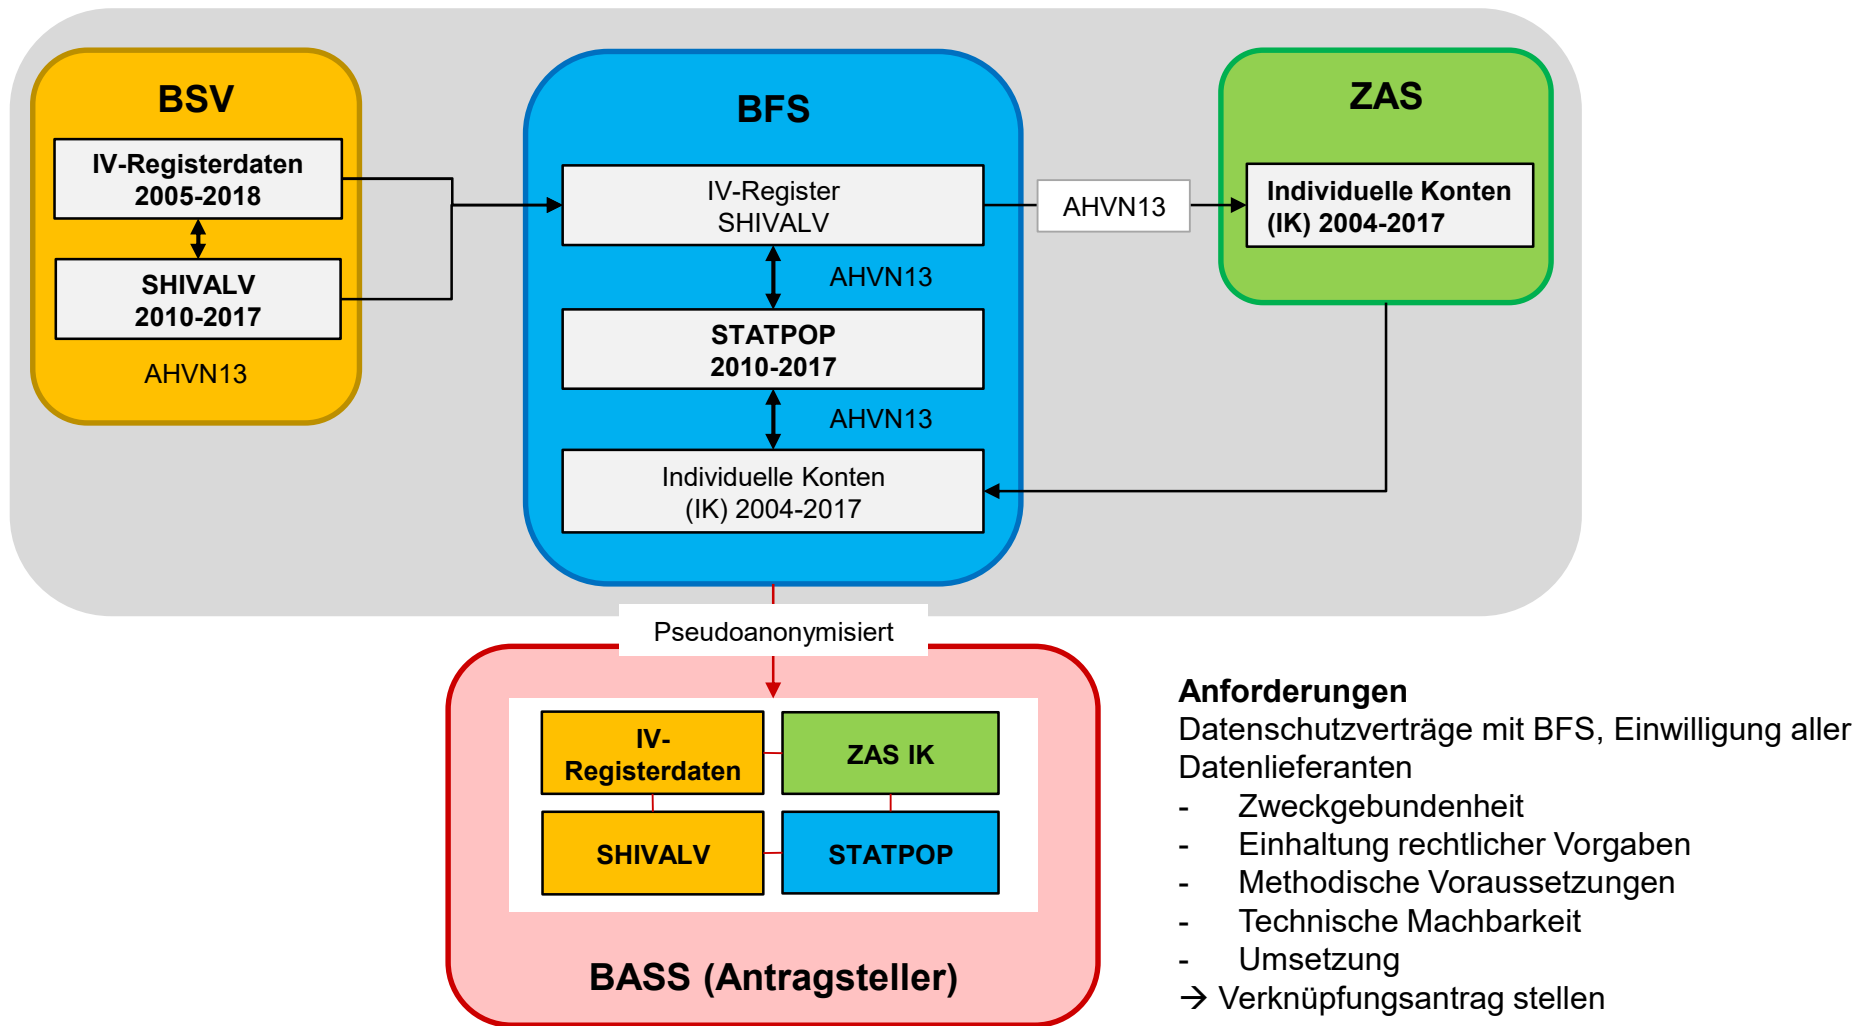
BSV

IV-Registerdaten 2005-2018

SHIVALV 2010-2017

AHVN13

BFS

IV-Register SHIVALV

AHVN13

STATPOP 2010-2017

AHVN13

Individuelle Konten (IK) 2004-2017

AHVN13

ZAS

Individuelle Konten (IK) 2004-2017

Pseudoanonymisiert

IV-Registerdaten

ZAS IK

SHIVALV

STATPOP

BASS (Antragsteller)

Anforderungen
Datenschutzverträge mit BFS, Einwilligung aller Datenlieferanten
- Zweckgebundenheit
- Einhaltung rechtlicher Vorgaben
- Methodische Voraussetzungen
- Technische Machbarkeit
- Umsetzung
→ Verknüpfungsantrag stellen